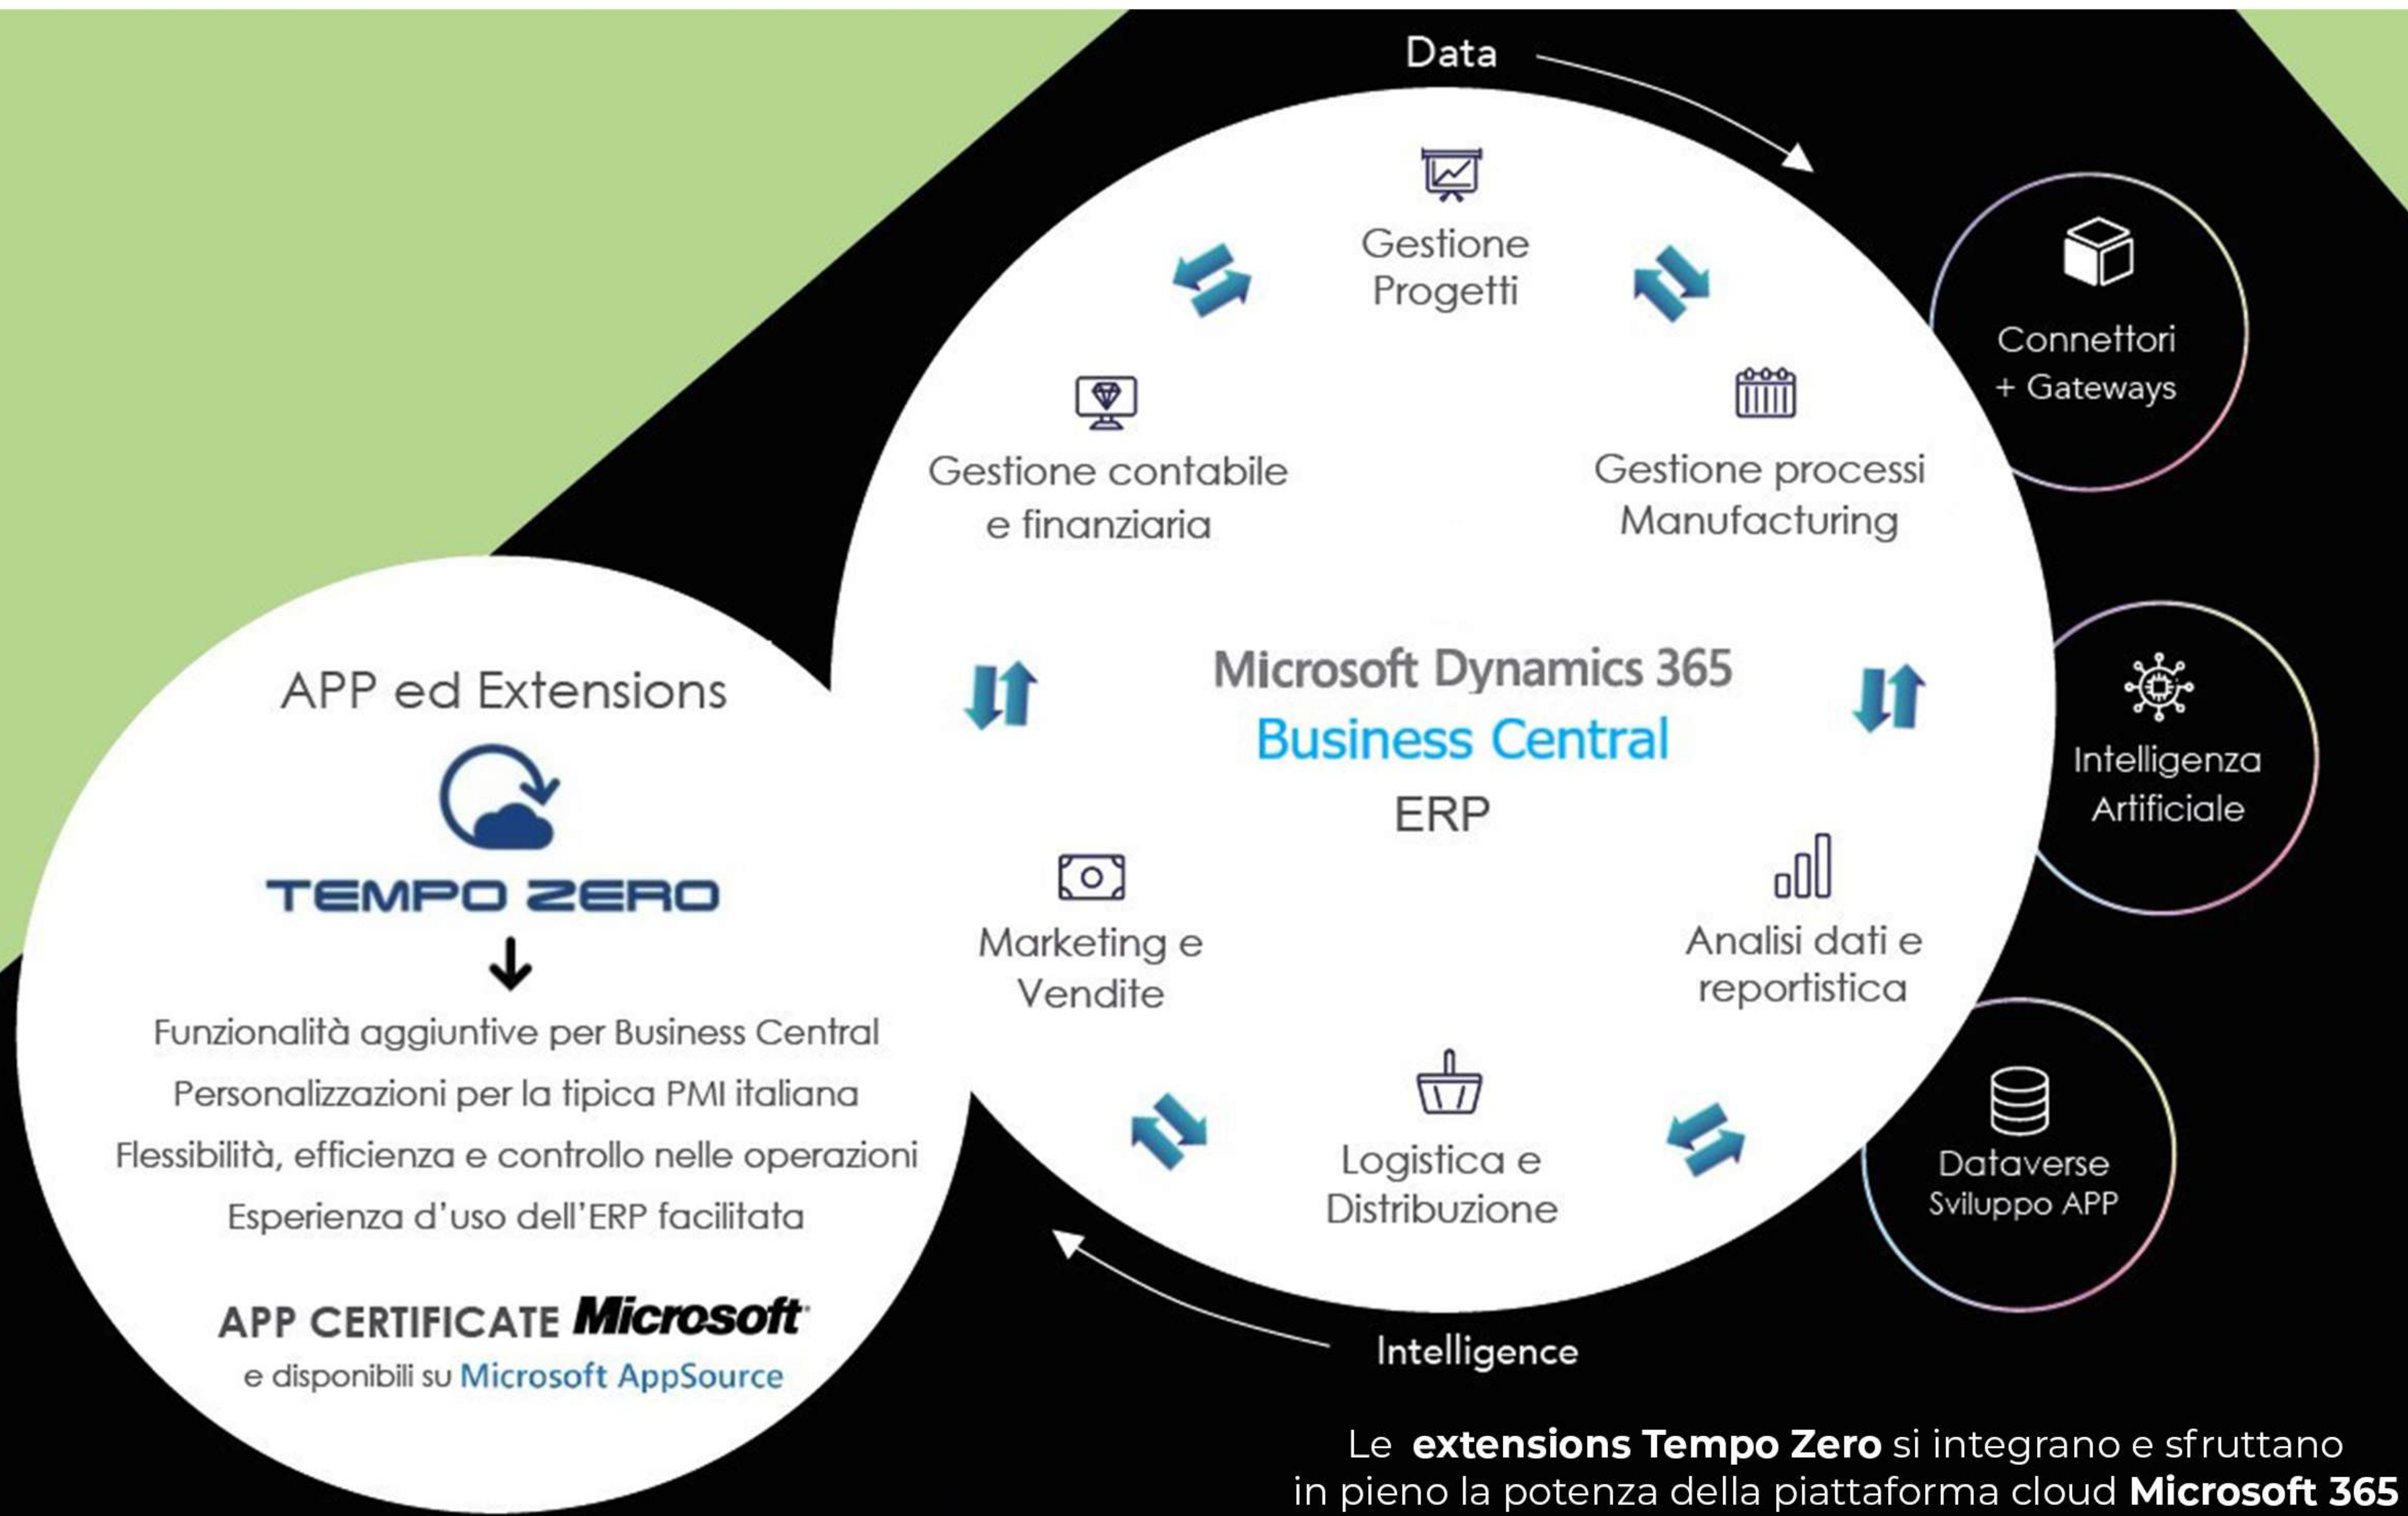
Data

Gestione Progetti

Gestione contabile e finanziaria

Gestione processi Manufacturing

Connettori + Gateways

Microsoft Dynamics 365
Business Central
ERP

Intelligenza Artificiale

Marketing e Vendite

Analisi dati e reportistica

Logistica e Distribuzione

Dataverse
Sviluppo APP

Intelligence

APP ed Extensions

TEMPO ZERO

Funzionalità aggiuntive per Business Central
Personalizzazioni per la tipica PMI italiana
Flessibilità, efficienza e controllo nelle operazioni
Esperienza d'uso dell'ERP facilitata

APP CERTIFICATE Microsoft
e disponibili su Microsoft AppSource

Le **extensions Tempo Zero** si integrano e sfruttano in pieno la potenza della piattaforma cloud **Microsoft 365**